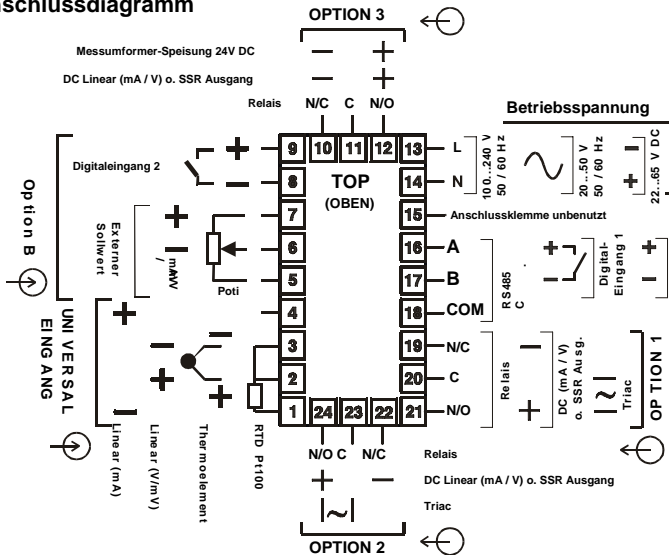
Anschlussdiagramm

OPTION 3

Messumformer-Speisung 24V DC — +
DC Linear (mA / V) o. SSR Ausgang — +

Relais N/C C N/O

Betriebsspannung

Digitaleingang 2 + —

9 10 11 12 13 L
8 TOP (OBEN) 14 N
7 15 Anschlussklemme unbenutzt
6 16 A
5 17 B
4 18 COM
3 19 N/C
2 20 C
1 24 23 22 21 N/O

100...240 V 50 / 60 Hz
20...50 V 50 / 60 Hz
22...65 V DC

Option B

Externer Sollwert + — mA/V

Poti

RS485 C

Digital-Eingang 1 + —

UNI VERSAL EING ANG

Linear (mA)
Linear (V/mV)
Thermoelement
RTD Pt100

Relais
DC (mA / V) o. SSR Ausg.
Triac
OPTION 1

N/O C N/C
Relais
DC Linear (mA / V) o. SSR Ausgang
Triac

OPTION 2